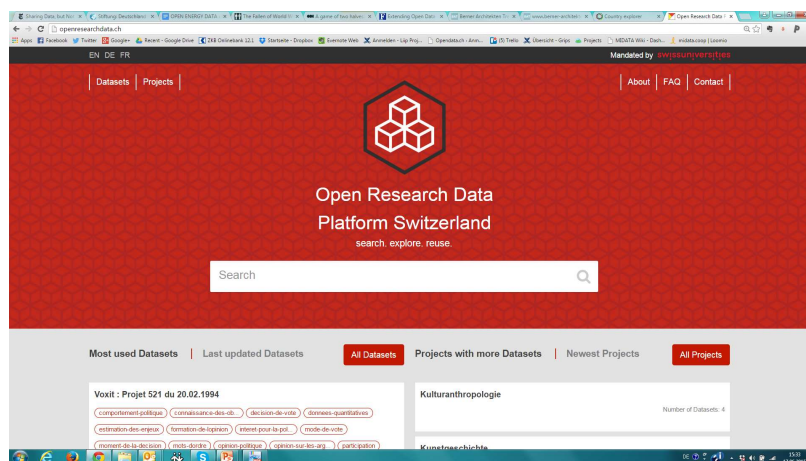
Sharing Data: but No × Stiftung Deutschland × OPEN ENERGY DATA × The Fallen of World × A game of two halves × Extending Open Data × Berner Architekten T × www.berner-architekt × Country explorer × Open Research Data ×

openresearchdata.ch

Apps Facebook Twitter Google+ Recent - Google Drive ZKB Onlinebank (2) Startseite - Dropbox Evernote Web Anmelden - Lip Proj... Opendata.ch - Anm... (5) Trello Übersicht - Grips Projects MIDATA Wiki - Dash... midata.coop | Loomio

EN DE FR

Mandated by swissuniversities

Datasets | Projects

About | FAQ | Contact

Open Research Data
Platform Switzerland
search. explore. reuse.

Search

Most used Datasets | Last updated Datasets

All Datasets

Projects with more Datasets | Newest Projects

All Projects

Voxit : Projet 521 du 20.02.1994

comportement-politique connaissance-des-ob... decision-de-vote donnees-quantitatives estimation-des-enjeux formation-de-lopinion interet-pour-la-pol... mode-de-vote moment-de-la-decision mots-dordre opinion-politique opinion-sur-les-arg... participation

Kulturanthropologie

Number of Datasets: 4

Kunstgeschichte

DE

15:32